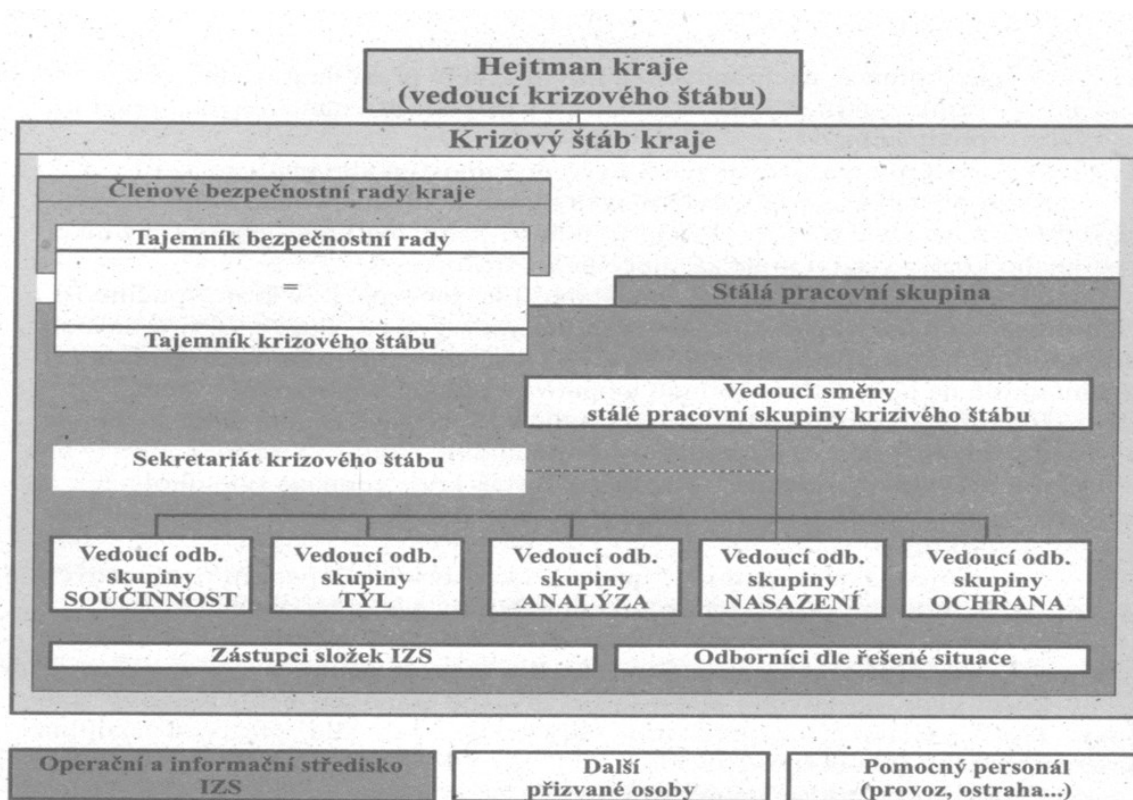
Hejtman kraje
(vedoucí krizového štábu)

Krizový štáb kraje

Členové bezpečnostní rady kraje

Tajemník bezpečnostní rady

=

Tajemník krizového štábu

Stálá pracovní skupina

Vedoucí směny
stálé pracovní skupiny krizivého štábu

Sekretariát krizového štábu

Vedoucí odb. skupiny SOUČINNOST

Vedoucí odb. skupiny TÝL

Vedoucí odb. skupiny ANALÝZA

Vedoucí odb. skupiny NASAZENÍ

Vedoucí odb. skupiny OCHRANA

Zástupci složek IZS

Odborníci dle řešené situace

Operační a informační středisko IZS

Další přizvané osoby

Pomocný personál (provoz, ostraha...)